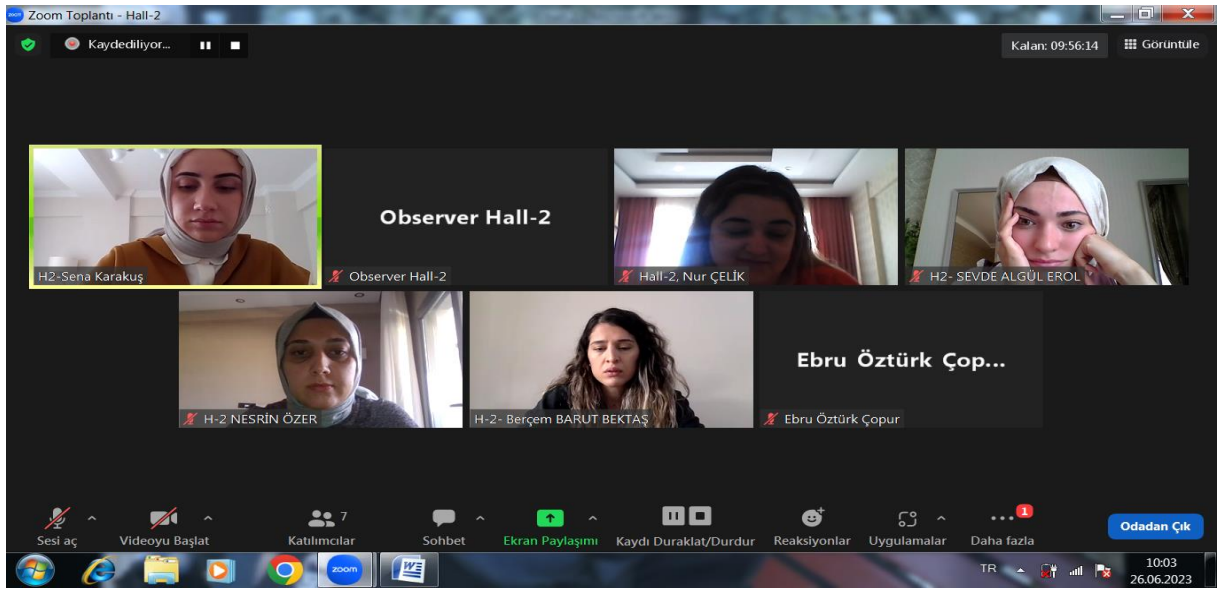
Zoom Toplantı - Hall-2

Kaydediliyor...

Kalan: 09:56:14

Görüntüle

H2-Sena Karakuş

Observer Hall-2

Observer Hall-2

Hall-2, Nur ÇELİK

H2- SEVDE ALGÜL EROL

H-2 NESRİN ÖZER

H-2- Berçem BARUT BEKTAŞ

Ebru Öztürk Çop...

Ebru Öztürk Çopur

Sesi aç

Videoyu Başlat

7

Katılımcılar

Sohbet

Ekran Paylaşımı

Kaydı Duraklat/Durdur

Reaksiyonlar

Uygulamalar

1

Daha fazla

Odadan Çık

zoom

TR

10:03

26.06.2023